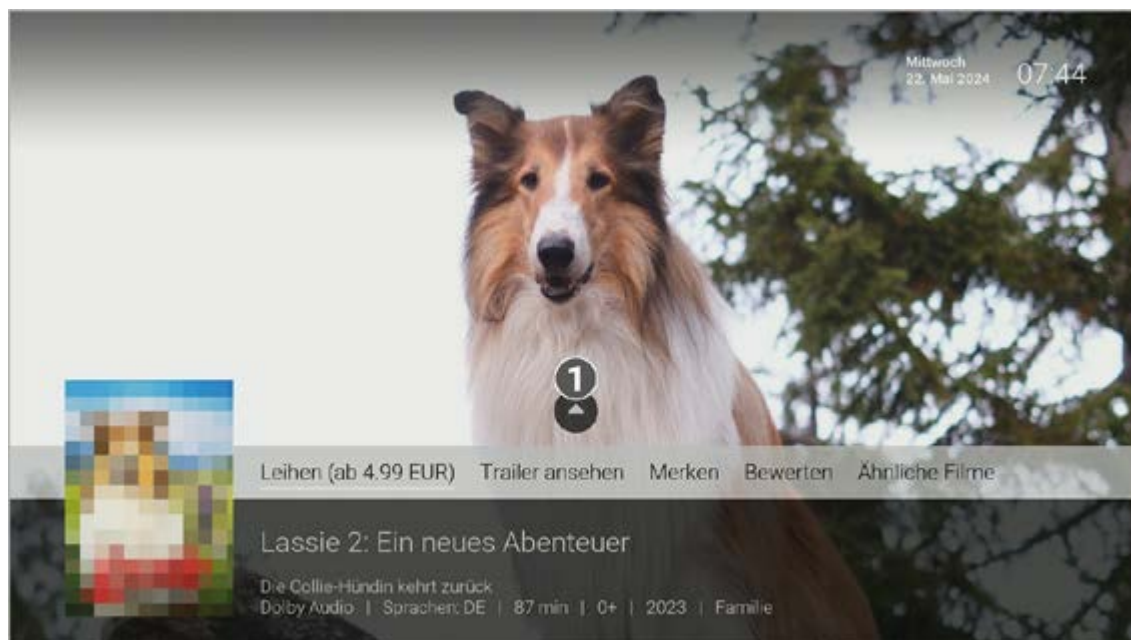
Mittwoch
22. Mai 2024 07:44

1

Leihen (ab 4.99 EUR) Trailer ansehen Merken Bewerten Ähnliche Filme

Lassie 2: Ein neues Abenteuer

Die Collie-Hündin kehrt zurück
Dolby Audio | Sprachen: DE | 87 min | 0+ | 2023 | Familie